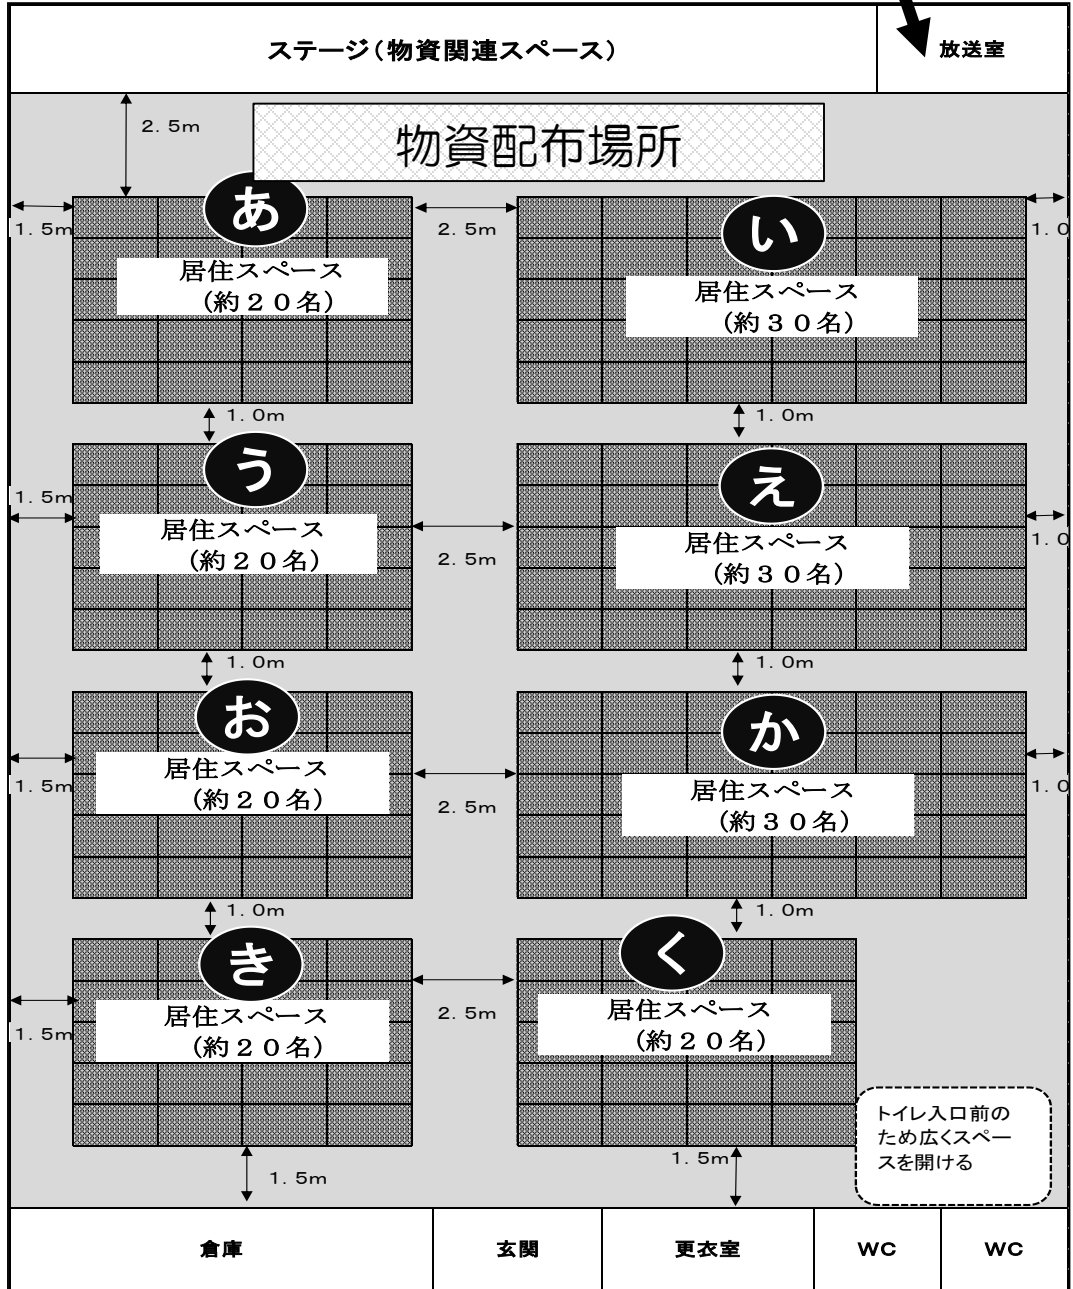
ステージ（物資関連スペース）

放送室

2.5m

物資配布場所

1.5m

あ

居住スペース（約２０名）

2.5m

い

居住スペース（約３０名）

1.0

1.0m

1.0m

う

1.5m

居住スペース（約２０名）

2.5m

え

居住スペース（約３０名）

1.0

1.0m

1.0m

お

1.5m

居住スペース（約２０名）

2.5m

か

居住スペース（約３０名）

1.0

1.0m

1.0m

き

1.5m

居住スペース（約２０名）

2.5m

く

居住スペース（約２０名）

トイレ入口前のため広くスペースを開ける

1.5m

1.5m

| 倉庫 | 玄関 | 更衣室 | WC | WC |
|---|---|---|---|---|